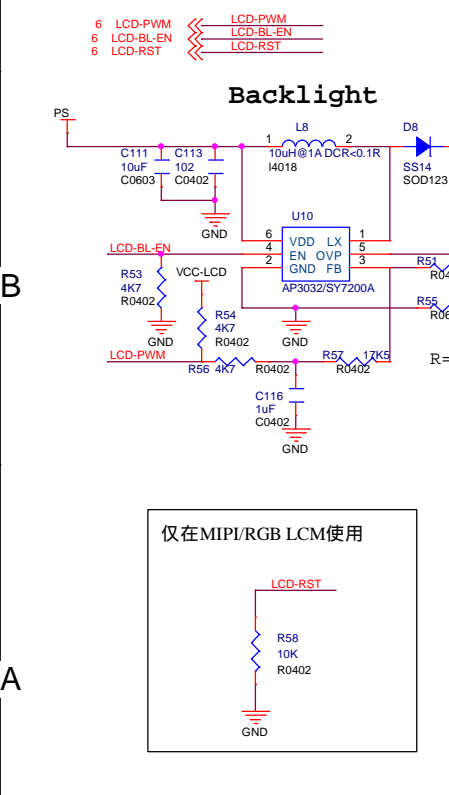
6 LCD-PWM
6 LCD-BL-EN
6 LCD-RST
LCD-PWM
LCD-BL-EN
LCD-RST

Backlight

PS
C111
10uF
C0603
C113
102
C0402
GND
1 L8 2
10uH@1A DCR<0.1R
I4018
D8
SS14
SOD123
U10
6 VDD LX 1
4 EN OVP 5
2 GND FB 3
AP3032/SY7200A
LCD-BL-EN
R53
4K7
R0402
GND
VCC-LCD
R54
4K7
R0402
GND
R51
R04
R55
R06
LCD-PWM
R56 4K7 R0402
R57 17K5
R0402
R=
C116
1uF
C0402
GND
B

仅在MIPI/RGB LCM使用
LCD-RST
R58
10K
R0402
GND
A